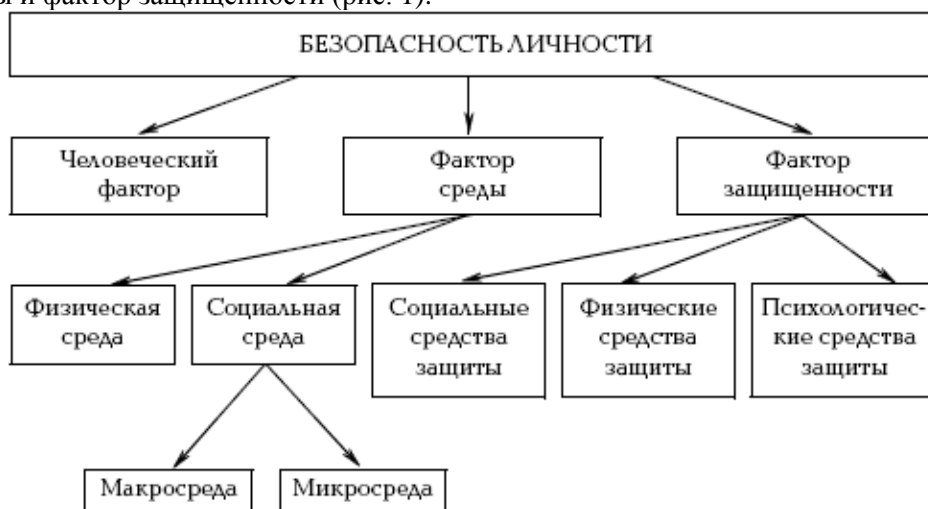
ы и фактор защищенности (рис. 1).

БЕЗОПАСНОСТЬ ЛИЧНОСТИ

Человеческий фактор

Фактор среды

Фактор защищенности

Физическая среда

Социальная среда

Социальные средства защиты

Физические средства защиты

Психологические средства защиты

Макросреда

Микросреда